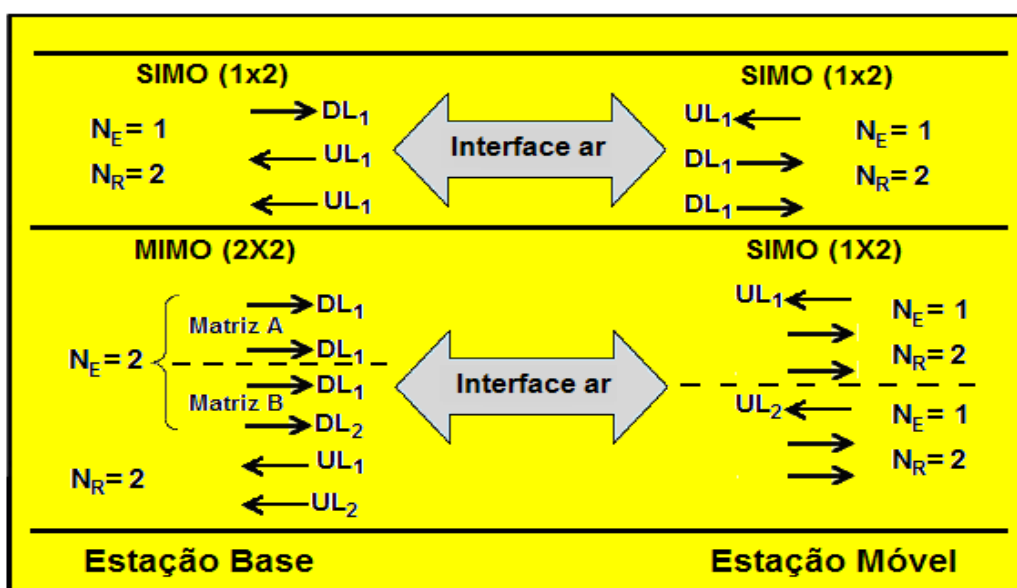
SIMO (1x2)

$N_E = 1$

$N_R = 2$

$DL_1$

$UL_1$

$UL_1$

Interface ar

SIMO (1x2)

$UL_1$

$DL_1$

$DL_1$

$N_E = 1$

$N_R = 2$

MIMO (2X2)

$N_E = 2$

Matriz A

$DL_1$

$DL_1$

Matriz B

$DL_1$

$DL_2$

$N_R = 2$

$UL_1$

$UL_2$

Interface ar

SIMO (1X2)

$UL_1$

$N_E = 1$

$N_R = 2$

$UL_2$

$N_E = 1$

$N_R = 2$

Estação Base

Estação Móvel